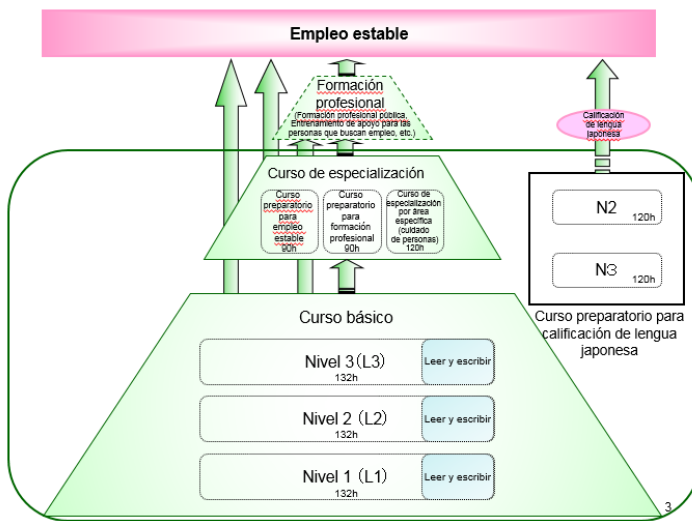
Empleo estable

Formación profesional
(Formación profesional pública, Entrenamiento de apoyo para las personas que buscan empleo, etc.)

Calificación de lengua japonesa

Curso de especialización

Curso preparatorio para empleo estable
90h

Curso preparatorio para formación profesional
90h

Curso de especialización por área específica (cuidado de personas)
120h

N2
120h

N3
120h

Curso preparatorio para calificación de lengua japonesa

Curso básico

Nivel 3（L3）
132h
Leer y escribir

Nivel 2（L2）
132h
Leer y escribir

Nivel 1（L1）
132h
Leer y escribir

3